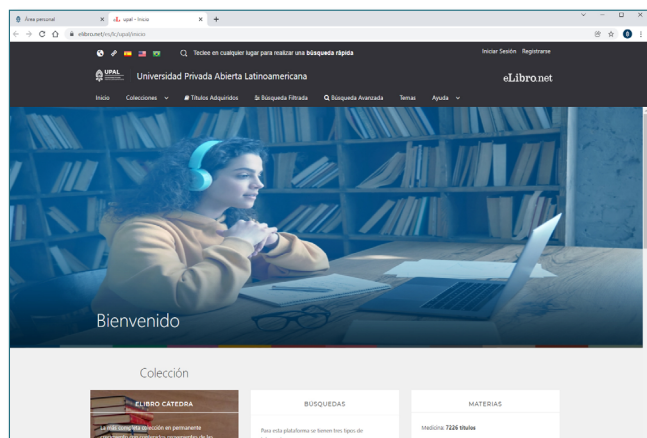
Área personal
upal - Inicio
elibro.net/es/lc/upal/inicio

Teclee en cualquier lugar para realizar una búsqueda rápida

Iniciar Sesión Registrarse

UPAL

Universidad Privada Abierta Latinoamericana

eLibro.net

Inicio Colecciones Títulos Adquiridos Búsqueda Filtrada Búsqueda Avanzada Temas Ayuda

Bienvenido

Colección

ELIBRO CÁTEDRA

La más completa colección en permanente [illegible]

BÚSQUEDAS

Para esta plataforma se tienen tres tipos de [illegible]

MATERIAS

Medicina: 7226 títulos